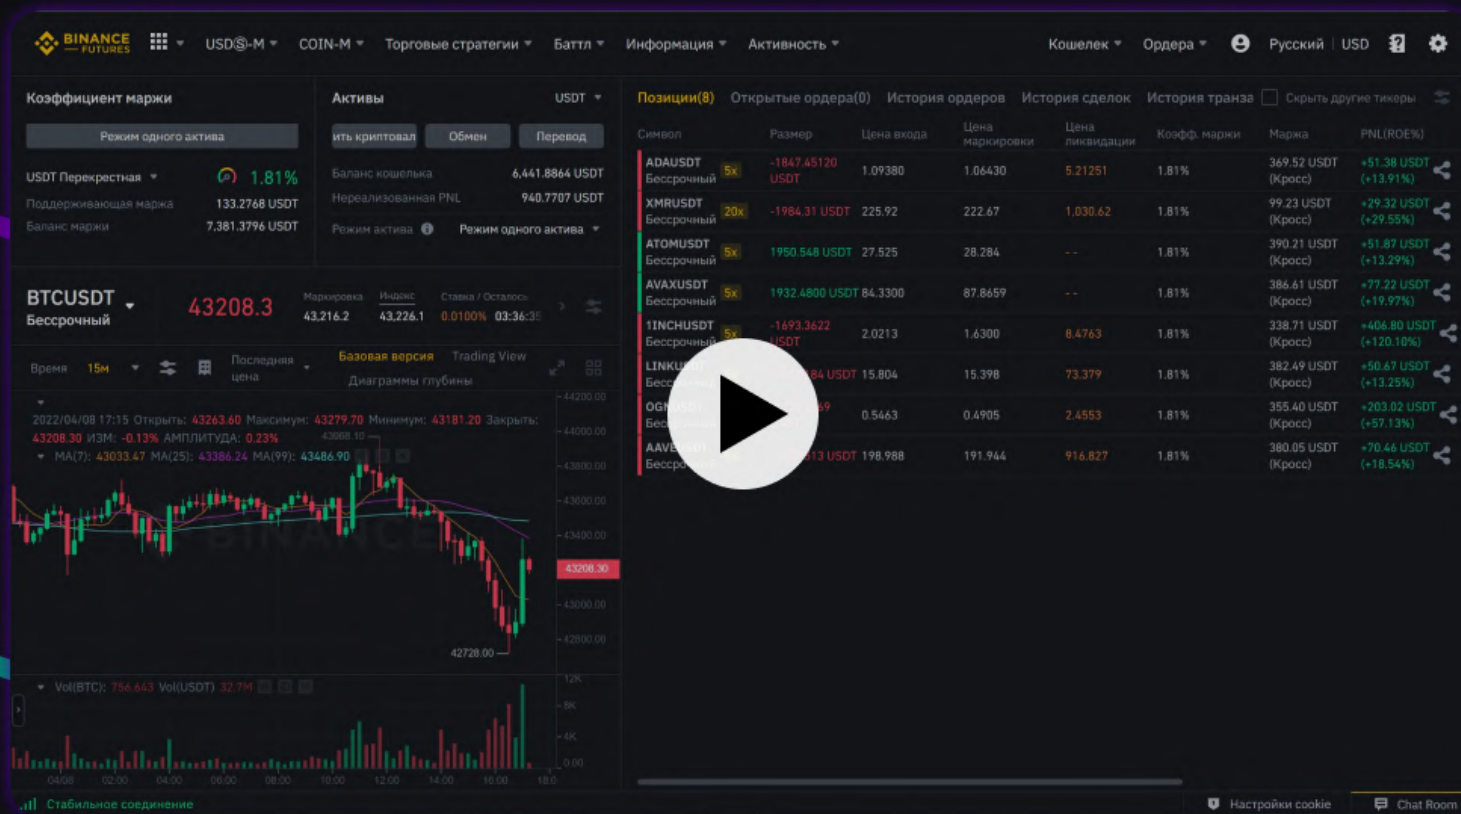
BINANCE FUTURES USDⓈ-M COIN-M Торговые стратегии Баттл Информация Активность Кошелек Ордера Русский USD

Коэффициент маржи
Режим одного актива
USDT Перекрестная 1.81%
Поддерживающая маржа 133.2768 USDT
Баланс маржи 7,381.3796 USDT

Активы USDT
ить криптовал Обмен Перевод
Баланс кошелька 6,441.8864 USDT
Нереализованная PNL 940.7707 USDT
Режим актива Режим одного актива

BTCUSDT Бессрочный 43208.3 Маркировка 43,216.2 Индекс 43,226.1 Ставка / Осталось 0.0100% 03:36:3

Время 15м Последняя цена Базовая версия Trading View Диаграммы глубины

2022/04/08 17:15 Открыть: 43263.60 Максимум: 43279.70 Минимум: 43181.20 Закрыть: 43208.30 ИЗМ: -0.13% АМПЛИТУДА: 0.23%
MA(7): 43033.47 MA(25): 43386.24 MA(99): 43486.90
44200.00 44000.00 43800.00 43600.00 43400.00 43208.30 43000.00 42800.00 42728.00 43868.10
Vol(BTC): 756.643 Vol(USDT) 32.7M
12K 8K 4K 0.00
04/08 02:00 04:00 06:00 08:00 10:00 12:00 14:00 16:00 18:0

Позиции(8) Открытые ордера(0) История ордеров История сделок История транза Скрыть другие тикеры

| Символ | Размер | Цена входа | Цена маркировки | Цена ликвидации | Коэфф. маржи | Маржа | PNL(ROE%) |
|---|---|---|---|---|---|---|---|
| ADAUSDT Бессрочный 5x | -1847.45120 USDT | 1.09380 | 1.06430 | 5.21251 | 1.81% | 369.52 USDT (Кросс) | +51.38 USDT (+13.91%) |
| XMRUSDT Бессрочный 20x | -1984.31 USDT | 225.92 | 222.67 | 1,030.62 | 1.81% | 99.23 USDT (Кросс) | +29.32 USDT (+29.55%) |
| ATOMUSDT Бессрочный 5x | 1950.548 USDT | 27.525 | 28.284 | -- | 1.81% | 390.21 USDT (Кросс) | +51.87 USDT (+13.29%) |
| AVAXUSDT Бессрочный 5x | 1932.4800 USDT | 84.3300 | 87.8659 | -- | 1.81% | 386.61 USDT (Кросс) | +77.22 USDT (+19.97%) |
| 1INCHUSDT Бессрочный 5x | -1693.3622 USDT | 2.0213 | 1.6300 | 8.4763 | 1.81% | 338.71 USDT (Кросс) | +406.80 USDT (+120.10%) |
| LINKU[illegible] Бесс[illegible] | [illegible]84 USDT | 15.804 | 15.398 | 73.379 | 1.81% | 382.49 USDT (Кросс) | +50.67 USDT (+13.25%) |
| OG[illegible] Бесс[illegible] | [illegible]69 | 0.5463 | 0.4905 | 2.4553 | 1.81% | 355.40 USDT (Кросс) | +203.02 USDT (+57.13%) |
| AAVE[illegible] Бесс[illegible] | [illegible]513 USDT | 198.988 | 191.944 | 916.827 | 1.81% | 380.05 USDT (Кросс) | +70.46 USDT (+18.54%) |

Стабильное соединение Настройки cookie Chat Room